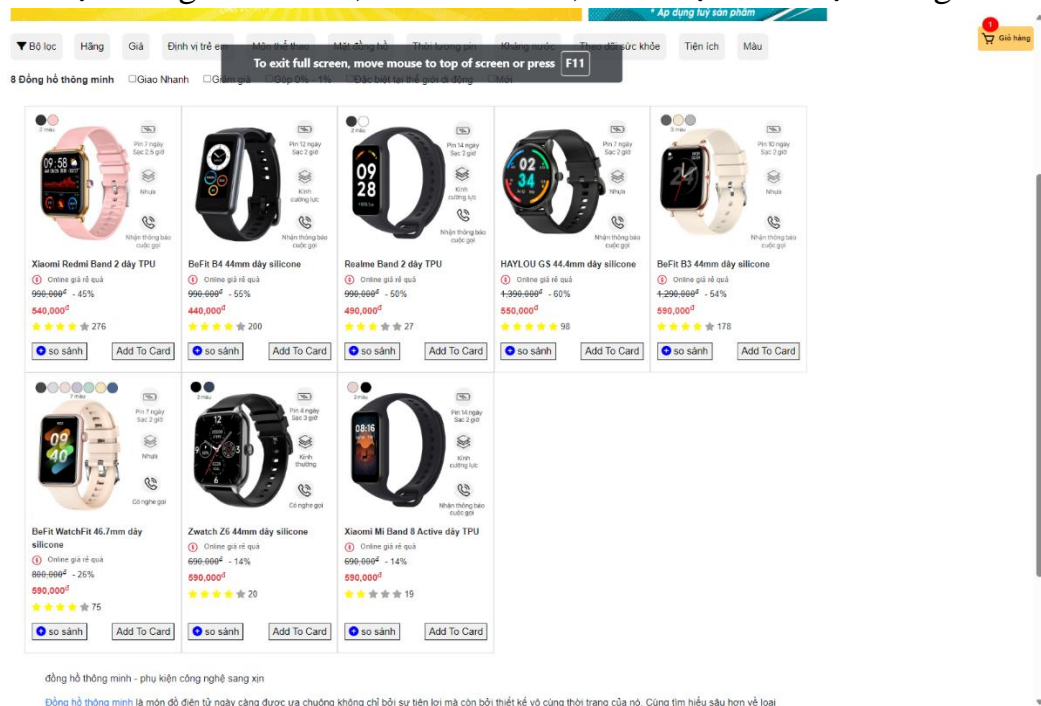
* Áp dụng tuỳ sản phẩm

Bộ lọc | Hãng | Giá | Định vị trẻ em | Môn thể thao | Mặt đồng hồ | Thời lượng pin | Kháng nước | Theo dõi sức khỏe | Tiện ích | Màu

1 Giỏ hàng

To exit full screen, move mouse to top of screen or press F11

8 Đồng hồ thông minh Giao Nhanh Giảm giá Góp 0% - 1% Đặc biệt tại thế giới di động Mới

2 màu
Pin 7 ngày Sạc 2.5 giờ
Nhựa
Nhận thông báo cuộc gọi
Xiaomi Redmi Band 2 dây TPU
Online giá rẻ quá
990.000đ - 45%
540.000đ
276
so sánh | Add To Card

Pin 12 ngày Sạc 2 giờ
Kính cường lực
Nhận thông báo cuộc gọi
BeFit B4 44mm dây silicone
Online giá rẻ quá
990.000đ - 55%
440.000đ
200
so sánh | Add To Card

2 màu
Pin 14 ngày Sạc 2 giờ
Kính cường lực
Nhận thông báo cuộc gọi
Realme Band 2 dây TPU
Online giá rẻ quá
990.000đ - 50%
490.000đ
27
so sánh | Add To Card

Pin 7 ngày Sạc 2 giờ
Nhựa
Nhận thông báo cuộc gọi
HAYLOU GS 44.4mm dây silicone
Online giá rẻ quá
1.390.000đ - 60%
550.000đ
98
so sánh | Add To Card

3 màu
Pin 10 ngày Sạc 2 giờ
Nhựa
Nhận thông báo cuộc gọi
BeFit B3 44mm dây silicone
Online giá rẻ quá
1.290.000đ - 54%
590.000đ
178
so sánh | Add To Card

7 màu
Pin 7 ngày Sạc 2 giờ
Nhựa
Có nghe gọi
BeFit WatchFit 46.7mm dây silicone
Online giá rẻ quá
800.000đ - 26%
590.000đ
75
so sánh | Add To Card

2 màu
Pin 4 ngày Sạc 3 giờ
Kính thường
Có nghe gọi
Zwatch Z6 44mm dây silicone
Online giá rẻ quá
690.000đ - 14%
590.000đ
20
so sánh | Add To Card

2 màu
Pin 14 ngày Sạc 2 giờ
Kính cường lực
Nhận thông báo cuộc gọi
Xiaomi Mi Band 8 Active dây TPU
Online giá rẻ quá
690.000đ - 14%
590.000đ
19
so sánh | Add To Card

đồng hồ thông minh - phụ kiện công nghệ sang xịn

Đồng hồ thông minh là món đồ điện tử ngày càng được ưa chuộng không chỉ bởi sự tiện lợi mà còn bởi thiết kế vô cùng thời trang của nó. Cùng tìm hiểu sâu hơn về loại